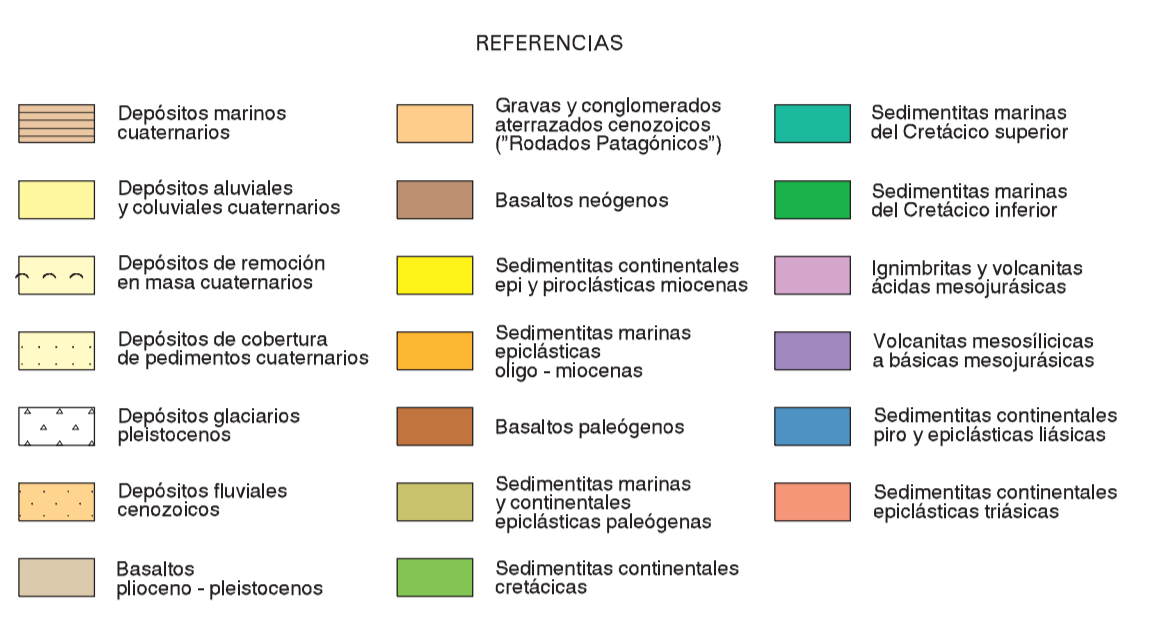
REFERENCIAS

Depósitos marinos cuaternarios

Depósitos aluviales y coluviales cuaternarios

Depósitos de remoción en masa cuaternarios

Depósitos de cobertura de pedimentos cuaternarios

Depósitos glaciarios pleistocenos

Depósitos fluviales cenozoicos

Basaltos plioceno - pleistocenos

Gravas y conglomerados aterrazados cenozoicos ("Rodados Patagónicos")

Basaltos neógenos

Sedimentitas continentales epi y piroclásticas miocenas

Sedimentitas marinas epiclásticas oligo - miocenas

Basaltos paleógenos

Sedimentitas marinas y continentales epiclásticas paleógenas

Sedimentitas continentales cretácicas

Sedimentitas marinas del Cretácico superior

Sedimentitas marinas del Cretácico inferior

Ignimbritas y volcanitas ácidas mesojurásicas

Volcanitas mesosílicicas a básicas mesojurásicas

Sedimentitas continentales piro y epiclásticas liásicas

Sedimentitas continentales epiclásticas triásicas